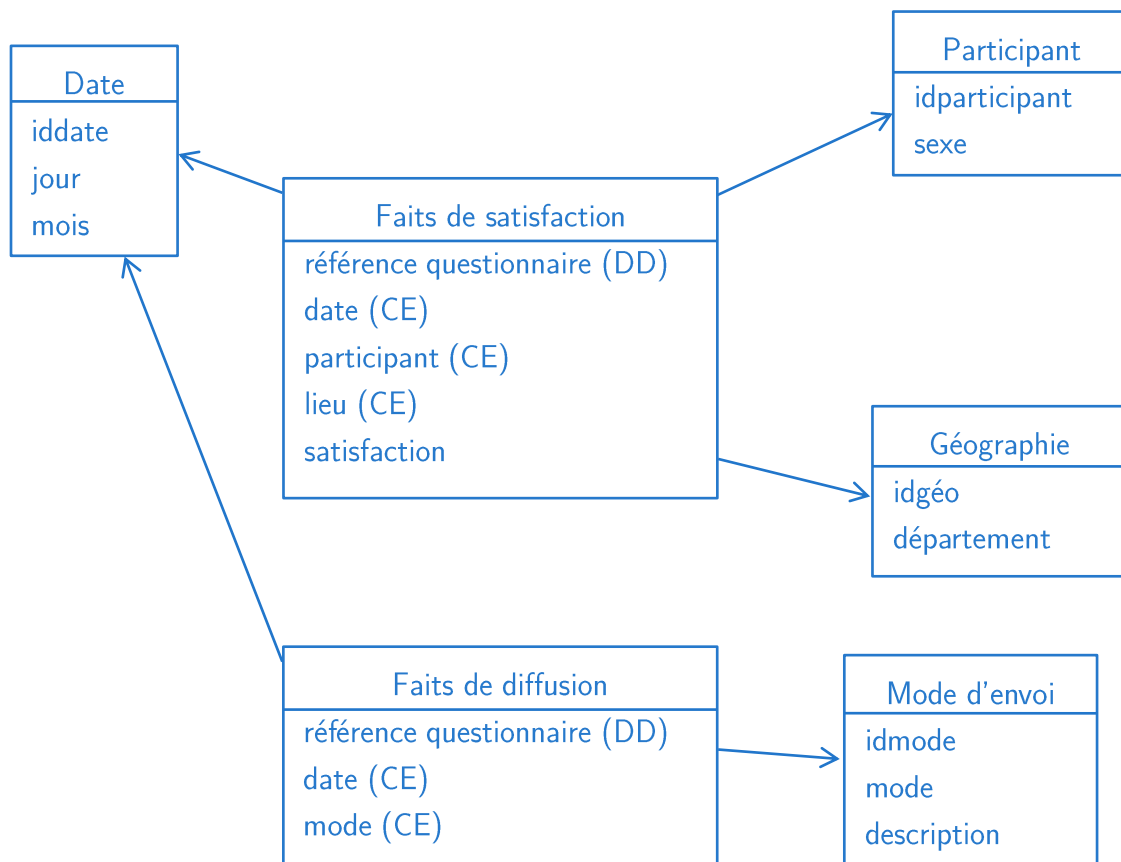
Date
iddate
jour
mois

Participant
idparticipant
sexe

Faits de satisfaction
référence questionnaire (DD)
date (CE)
participant (CE)
lieu (CE)
satisfaction

Géographie
idgéo
département

Faits de diffusion
référence questionnaire (DD)
date (CE)
mode (CE)

Mode d'envoi
idmode
mode
description